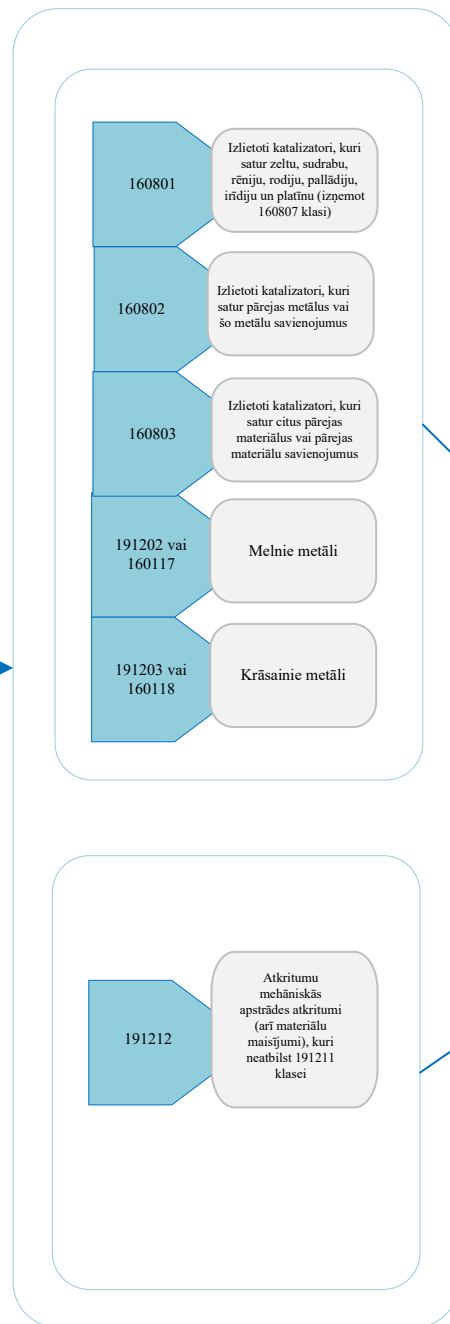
160801

Izlietoti katalizatori, kuri satur zeltu, sudrabu, rēniju, rodiju, pallādiju, irīdiju un platīnu (izņemot 160807 klasi)

160802

Izlietoti katalizatori, kuri satur pārejas metālus vai šo metālu savienojumus

160803

Izlietoti katalizatori, kuri satur citus pārejas materiālus vai pārejas materiālu savienojumus

191202 vai 160117

Melnie metāli

191203 vai 160118

Krāsainie metāli

191212

Atkritumu mehāniskās apstrādes atkritumi (arī materiālu maisījumi), kuri neatbilst 191211 klasei